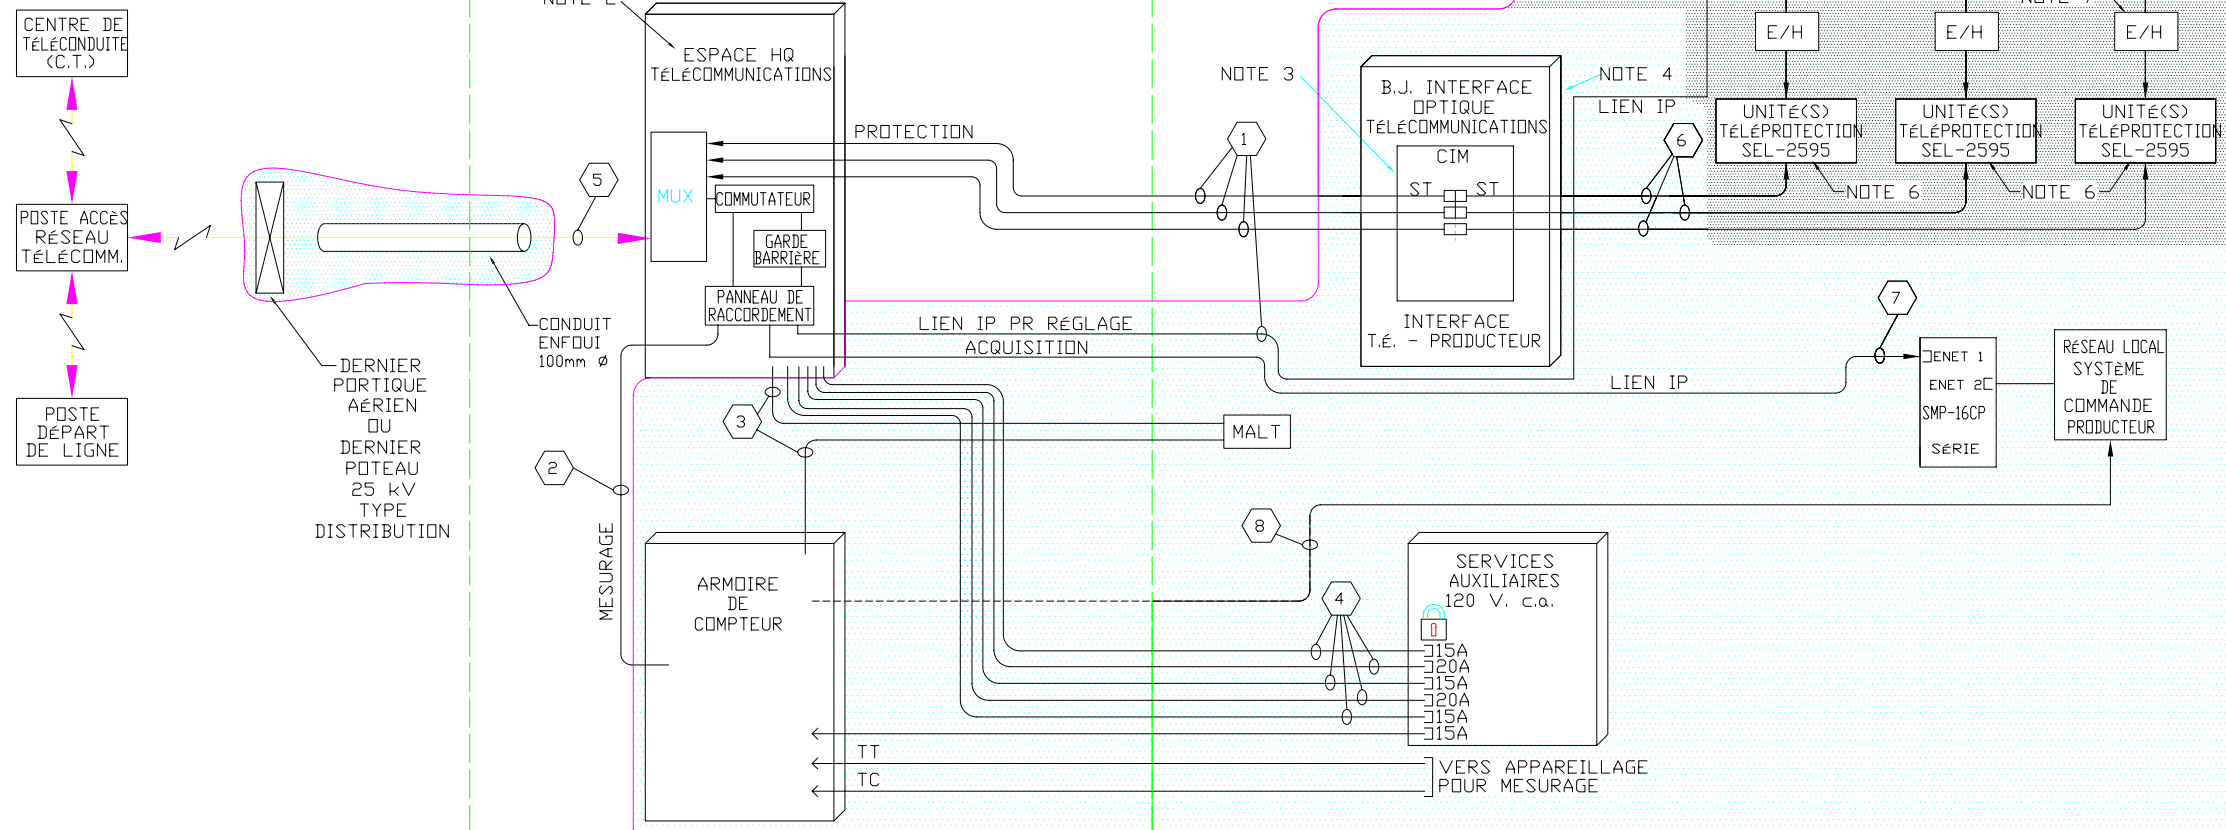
CENTRE DE TÉLÉCONDUITE (C.T.)

POSTE ACCÈS RÉSEAU TÉLÉCOMM.

POSTE DÉPART DE LIGNE

NOTE 2

ESPACE HQ TÉLÉCOMMUNICATIONS

MUX

COMMUTATEUR

GARDE BARRIÈRE

PANNEAU DE RACCORDEMENT

PROTECTION

5

CONDUIT ENFOUI 100mm ø

DERNIER PORTIQUE AÉRIEN OU DERNIER POTEAU 25 kV TYPE DISTRIBUTION

NOTE 3

1

B.J. INTERFACE OPTIQUE TÉLÉCOMMUNICATIONS

CIM

ST

ST

INTERFACE T.É. - PRODUCTEUR

NOTE 4

LIEN IP

6

E/H

E/H

E/H

UNITÉ(S) TÉLÉPROTECTION SEL-2595

UNITÉ(S) TÉLÉPROTECTION SEL-2595

UNITÉ(S) TÉLÉPROTECTION SEL-2595

NOTE 6

NOTE 6

LIEN IP PR RÉGLAGE

ACQUISITION

LIEN IP

7

ENET 1

ENET 2

SMP-16CP

SÉRIE

RÉSEAU LOCAL SYSTÈME DE COMMANDE PRODUCTEUR

3

MALT

2

MESURAGE

8

ARMOIRE DE COMPTEUR

4

SERVICES AUXILIAIRES 120 V. c.a.

15A
20A
15A
20A
15A
15A

TT

TC

VERS APPAREILLAGE POUR MESURAGE